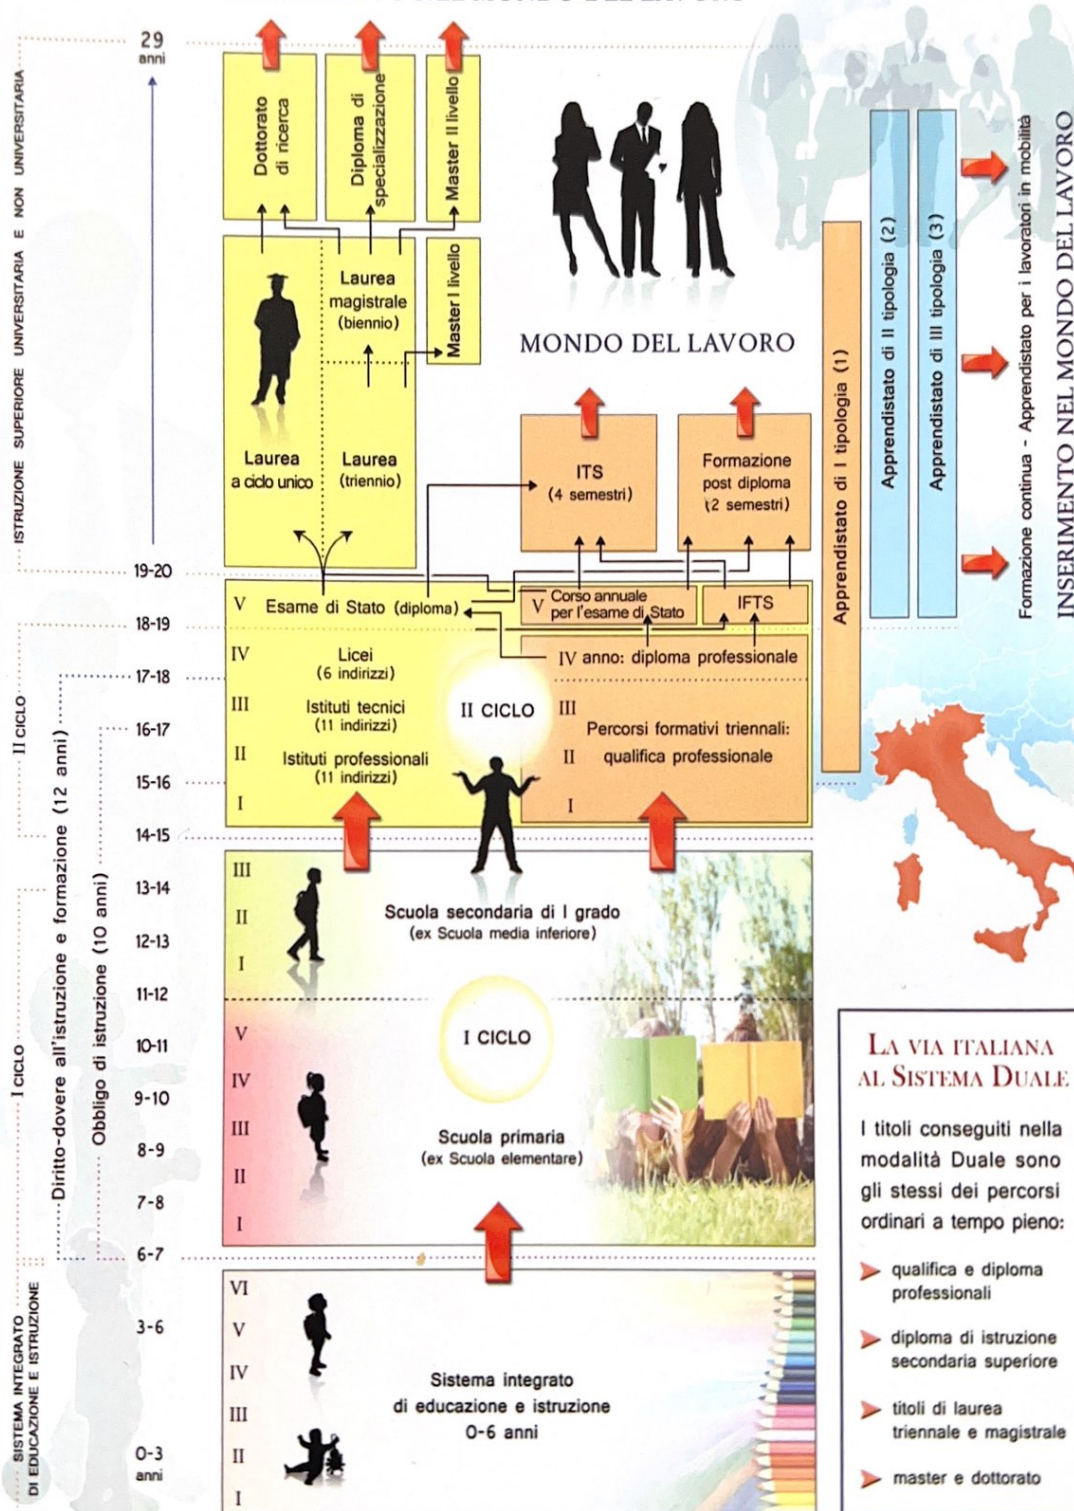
ISTRUZIONE SUPERIORE UNIVERSITARIA E NON UNIVERSITARIA

29 anni

Dottorato di ricerca

Diploma di specializzazione

Master II livello

Laurea magistrale (biennio)

Master I livello

Laurea a ciclo unico

Laurea (triennio)

MONDO DEL LAVORO

ITS (4 semestri)

Formazione post diploma (2 semestri)

Apprendistato di I tipologia (1)

Apprendistato di II tipologia (2)

Apprendistato di III tipologia (3)

Formazione continua - Apprendistato per i lavoratori in mobilità

INSERIMENTO NEL MONDO DEL LAVORO

19-20

18-19

17-18

16-17

15-16

14-15

V Esame di Stato (diploma)

V Corso annuale per l'esame di Stato

IFTS

IV Licei (6 indirizzi)

III Istituti tecnici (11 indirizzi)

II Istituti professionali (11 indirizzi)

I

II CICLO

IV anno: diploma professionale

III Percorsi formativi triennali:

II qualifica professionale

I

II CICLO

Diritto-dovere all'istruzione e formazione (12 anni)

Obbligo di istruzione (10 anni)

I CICLO

13-14

12-13

11-12

10-11

9-10

8-9

7-8

6-7

III

II

I

Scuola secondaria di I grado (ex Scuola media inferiore)

I CICLO

V

IV

III

II

I

Scuola primaria (ex Scuola elementare)

SISTEMA INTEGRATO DI EDUCAZIONE E ISTRUZIONE

3-6

0-3 anni

VI

V

IV

III

II

I

Sistema integrato di educazione e istruzione 0-6 anni

LA VIA ITALIANA AL SISTEMA DUALE

I titoli conseguiti nella modalità Duale sono gli stessi dei percorsi ordinari a tempo pieno:

qualifica e diploma professionali

diploma di istruzione secondaria superiore

titoli di laurea triennale e magistrale

master e dottorato